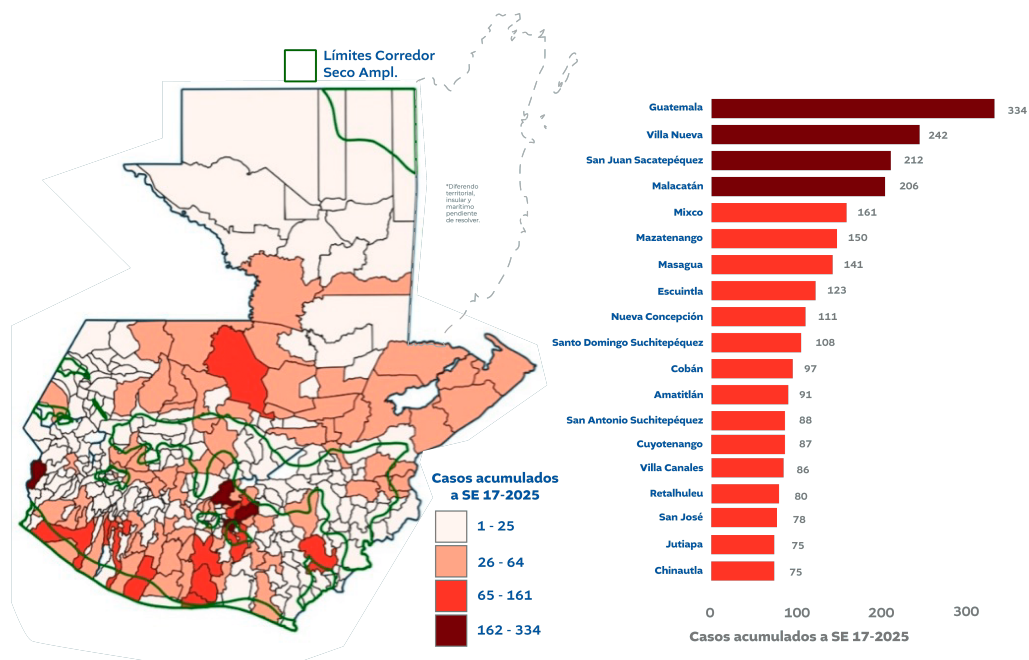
Límites Corredor Seco Ampl.

*Diferendo territorial, insular y marítimo pendiente de resolver.

Casos acumulados a SE 17-2025

1 - 25
26 - 64
65 - 161
162 - 334

| | |
|---|---|
| Guatemala | 334 |
| Villa Nueva | 242 |
| San Juan Sacatepéquez | 212 |
| Malacatán | 206 |
| Mixco | 161 |
| Mazatenango | 150 |
| Masagua | 141 |
| Escuintla | 123 |
| Nueva Concepción | 111 |
| Santo Domingo Suchitepéquez | 108 |
| Cobán | 97 |
| Amatitlán | 91 |
| San Antonio Suchitepéquez | 88 |
| Cuyotenango | 87 |
| Villa Canales | 86 |
| Retalhuleu | 80 |
| San José | 78 |
| Jutiapa | 75 |
| Chinautla | 75 |

0 100 200 300

Casos acumulados a SE 17-2025